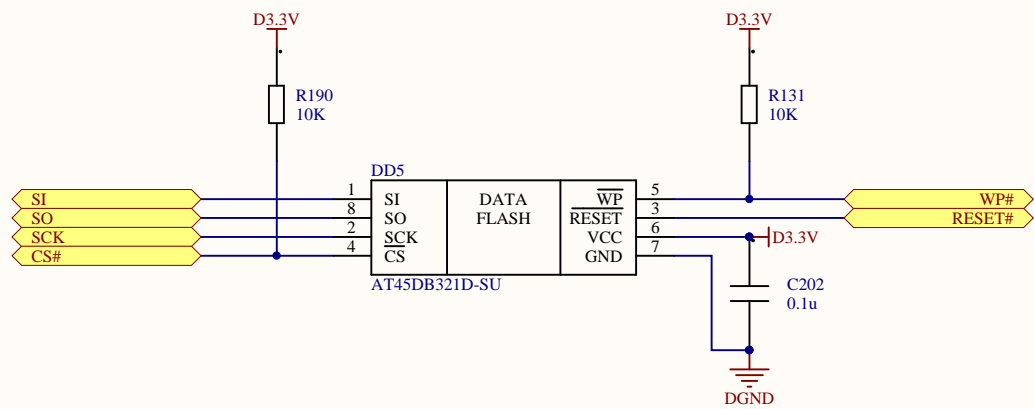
D3.3V

R190
10K

D3.3V

R131
10K

DD5

SI
SO
SCK
CS#

1 SI
8 SO
2 $\overline{SCK}$
4 $\overline{CS}$

DATA
FLASH

$\overline{WP}$ 5
$\overline{RESET}$ 3
VCC 6
GND 7

AT45DB321D-SU

WP#
RESET#

D3.3V

C202
0.1u

DGND